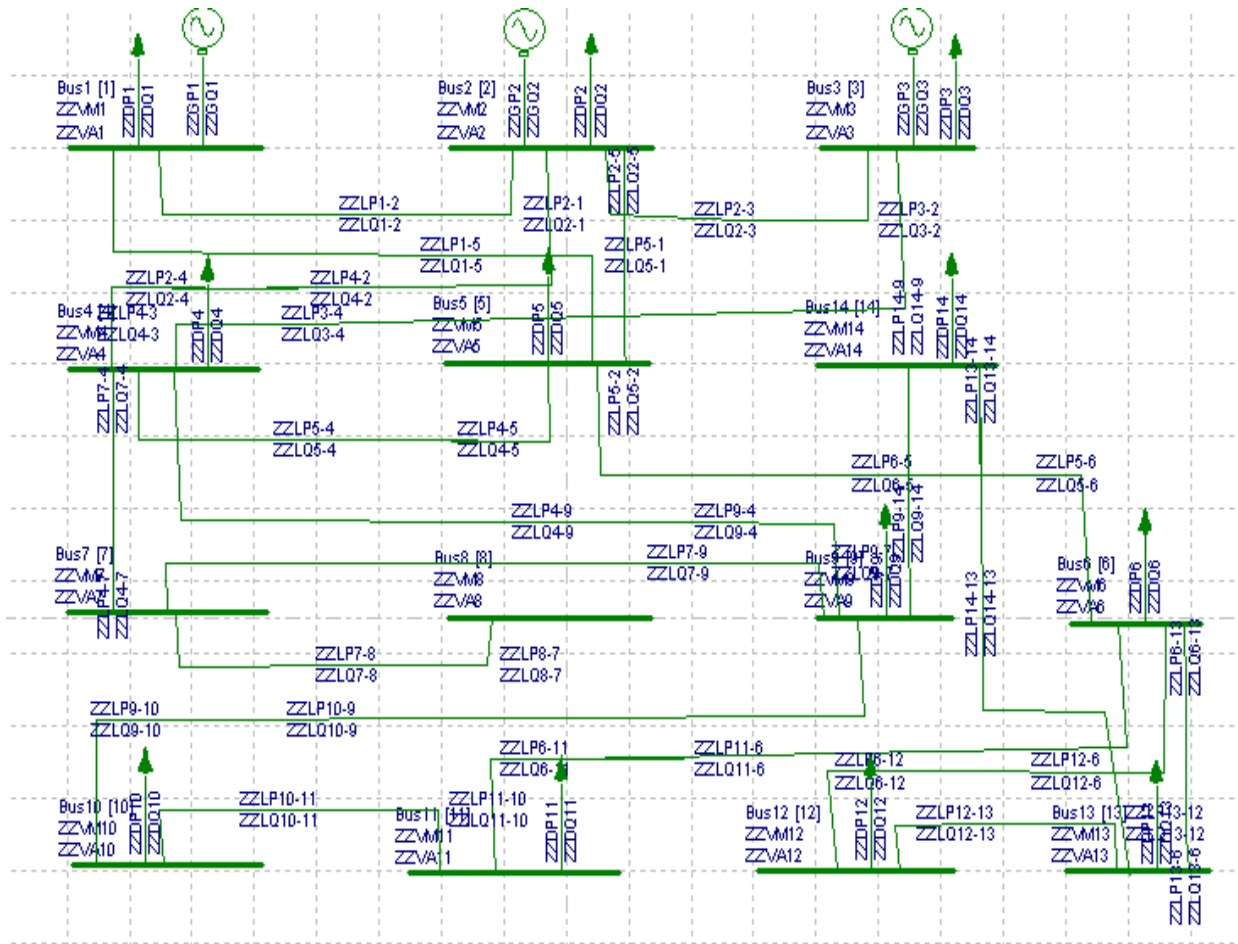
Bus1 [1]
ZZVM1
ZZVA1
ZZDP1
ZZDQ1
ZZGP1
ZZGQ1

Bus2 [2]
ZZVM2
ZZVA2
ZZGP2
ZZGQ2
ZZDP2
ZZDQ2

Bus3 [3]
ZZVM3
ZZVA3
ZZGP3
ZZGQ3
ZZDP3
ZZDQ3

ZZLP2-5
ZZLQ2-5

ZZLP1-2
ZZLQ1-2
ZZLP2-1
ZZLQ2-1
ZZLP2-3
ZZLQ2-3
ZZLP3-2
ZZLQ3-2
ZZLP1-5
ZZLQ1-5
ZZLP5-1
ZZLQ5-1

ZZLP2-4
ZZLQ2-4
ZZLP4-2
ZZLQ4-2
Bus4 [4]
ZZVM4
ZZVA4
ZZLP4-3
ZZLQ4-3
ZZLP3-4
ZZLQ3-4
ZZDP4
ZZDQ4

Bus5 [5]
ZZVM5
ZZVA5
ZZDP5
ZZDQ5

Bus14 [14]
ZZVM14
ZZVA14
ZZLP14-9
ZZLQ14-9
ZZDP14
ZZDQ14
ZZLP13-14
ZZLQ13-14

ZZLP7-4
ZZLQ7-4
ZZLP5-2
ZZLQ5-2

ZZLP5-4
ZZLQ5-4
ZZLP4-5
ZZLQ4-5

ZZLP6-5
ZZLQ6-5
ZZLP5-6
ZZLQ5-6

ZZLP4-9
ZZLQ4-9
ZZLP9-4
ZZLQ9-4
ZZLP9-14
ZZLQ9-14

Bus7 [7]
ZZVM7
ZZVA7
ZZLP4-7
ZZLQ4-7

Bus8 [8]
ZZVM8
ZZVA8

ZZLP7-9
ZZLQ7-9

Bus9 [9]
ZZVM9
ZZVA9
ZZLP9-7
ZZLQ9-7
ZZDP9
ZZDQ9

Bus6 [6]
ZZVM6
ZZVA6
ZZDP6
ZZDQ6

ZZLP14-13
ZZLQ14-13

ZZLP7-8
ZZLQ7-8
ZZLP8-7
ZZLQ8-7

ZZLP6-13
ZZLQ6-13

ZZLP9-10
ZZLQ9-10
ZZLP10-9
ZZLQ10-9

ZZLP6-11
ZZLQ6-11
ZZLP11-6
ZZLQ11-6
ZZLP6-12
ZZLQ6-12
ZZLP12-6
ZZLQ12-6

Bus10 [10]
ZZVM10
ZZVA10
ZZDP10
ZZDQ10

ZZLP10-11
ZZLQ10-11

Bus11 [11]
ZZVM11
ZZVA11
ZZLP11-10
ZZLQ11-10
ZZDP11
ZZDQ11

Bus12 [12]
ZZVM12
ZZVA12
ZZDP12
ZZDQ12

ZZLP12-13
ZZLQ12-13

Bus13 [13]
ZZVM13
ZZVA13
ZZLP13-12
ZZLQ13-12
ZZLP13-6
ZZLQ13-6